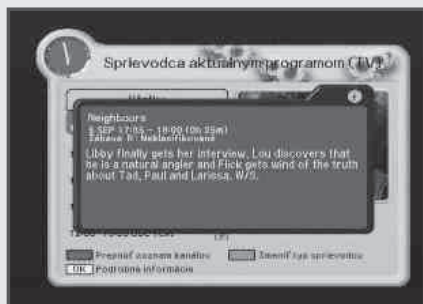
Sprievodca aktuálnym programom (TV)

Neighbours
8.SEP 17:55 - 18:00 (0h 35m)
Zábava 8 : Neklasifikované
Libby finally gets her interview. Lou discovers that he is a natural angler and Flick gets wind of the truth about Tad, Paul and Larissa. W/S.

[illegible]

Prepnúť zoznam kanálov
Zmeniť typ sprievodcu
OK Podrobné informácie